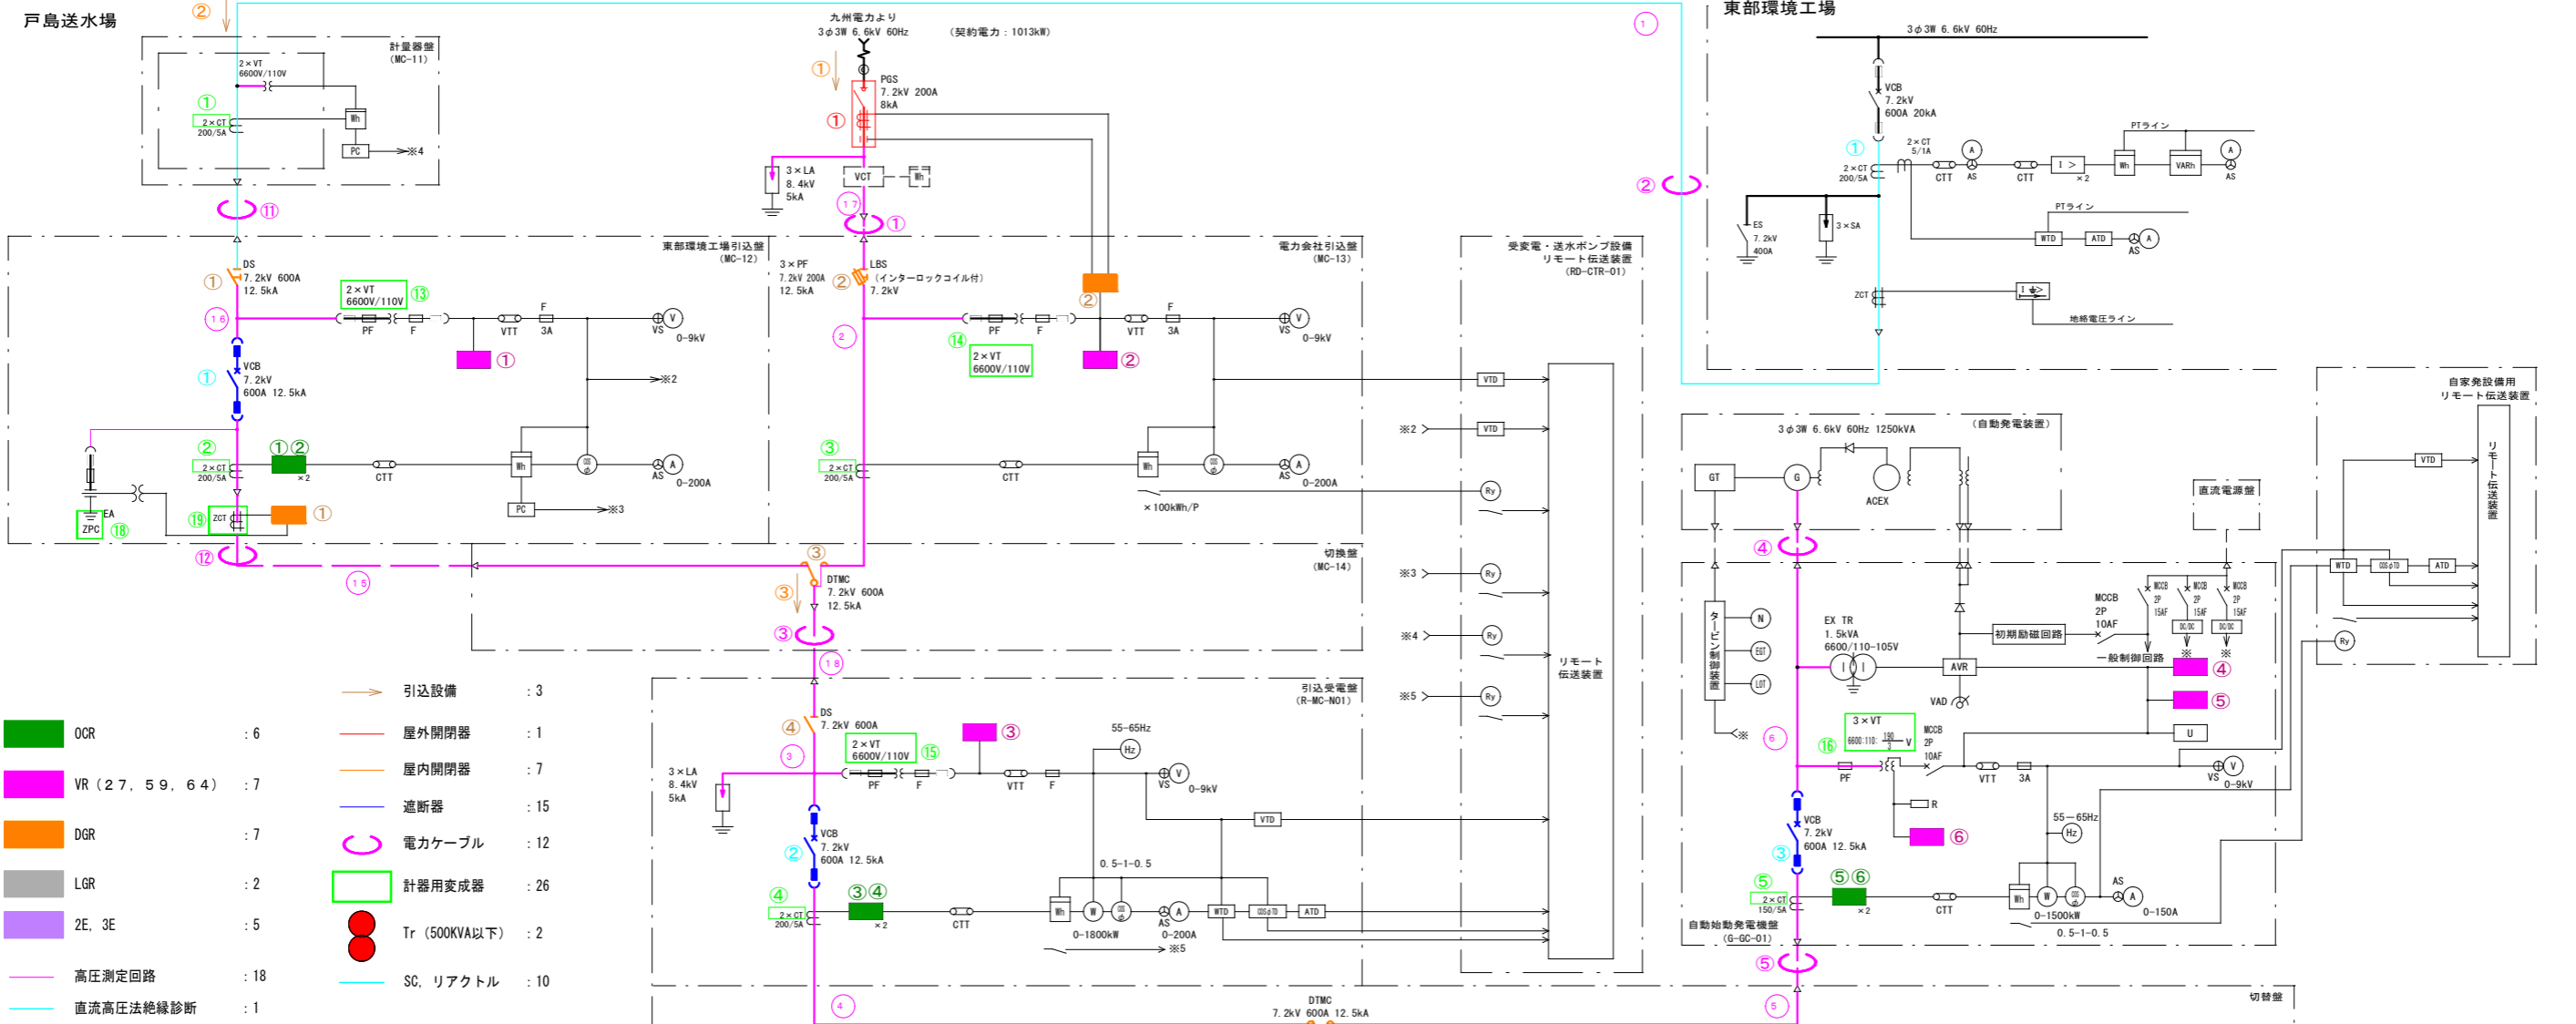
戸島送水場

②

計量器盤
(MC-11)

2×VT
6600V/110V

①
2×CT
200/5A

Wh

PC
※4

⑪

九州電力より
3φ3W 6.6kV 60Hz
(契約電力：1013kW)

①

PGS
7.2kV 200A
8kA

①

3×LA
8.4kV
5kA

VCT
Wh

17
①

①
②

東部環境工場

3φ3W 6.6kV 60Hz

VCB
7.2kV
600A 20kA

①
2×CT
200/5A

2×CT
5/1A

CTT
AS
CTT
I >
×2
Wh
VARh
AS

PTライン

ES
7.2kV
400A

3×SA

PTライン
WTD
ATD
AS

ZCT
I ≑>
地絡電圧ライン

東部環境工場引込盤
(MC-12)

DS
7.2kV 600A
12.5kA
①

2×VT
6600V/110V
⑬

16
PF
F
VTT
F
3A
VS
V
0-9kV

① 

※2

VCB
7.2kV
600A 12.5kA
①

②
2×CT
200/5A

①②
×2
CTT
Wh
cosφ
AS
A
0-200A

PC
※3

EA
ZPC
⑱
⑲ ZCT
①

⑫
15

3×PF
7.2kV 200A
12.5kA

LBS
(インターロックコイル付)
7.2kV
②

2

電力会社引込盤
(MC-13)

②

⑭
2×VT
6600V/110V

PF
F
VTT
F
3A
VS
V
0-9kV

②

③
2×CT
200/5A
CTT
Wh
cosφ
AS
A
0-200A
×100kWh/P

受変電・送水ポンプ設備
リモート伝送装置
(RD-CTR-01)

VTD
※2
VTD
Ry

切換盤
(MC-14)

③
DTMC
7.2kV 600A
12.5kA
③
③
18

※3 Ry
※4 Ry
※5 Ry

リモート
伝送装置

引込設備 ：3
OCR ：6
屋外開閉器 ：1
VR(27, 59, 64) ：7
屋内開閉器 ：7
遮断器 ：15
DGR ：7
電力ケーブル ：12
LGR ：2
計器用変成器 ：26
2E, 3E ：5
Tr (500KVA以下) ：2
高圧測定回路 ：18
SC, リアクトル ：10
直流高圧法絶縁診断 ：1

引込受電盤
(R-MC-NO1)

DS
7.2kV 600A
④

3
3×LA
8.4kV
5kA

2×VT
6600V/110V
⑮

③

55-65Hz
Hz

PF
F
VTT
F
VS
V
0-9kV

VTD

VCB
7.2kV
600A 12.5kA
②

④
2×CT
200/5A
③④
×2
CTT
0.5-1-0.5
Wh
W
cosφ
AS
A
WTD
cosφTD
ATD
0-1800kW
0-200A
※5

4

DTMC
7.2kV 600A 12.5kA

切替盤

3φ3W 6.6kV 60Hz 1250kVA
(自動発電装置)
GT
G
ACEX

④

タービン制御装置
N
EGT
LOT
※

EX TR
1.5kVA
6600/110-105V

初期励磁回路

MCCB
2P
10AF
一般制御回路

MCCB
2P
15AF
DC/DC
※

④
⑤

AVR
VAD

U

6

⑯
3×VT
6600:110:190
V

MCCB
2P
10AF

PF
VTT
3A
VS
V
0-9kV

R
⑥

VCB
7.2kV
600A 12.5kA
③

55-65Hz
Hz

⑤
2×CT
150/5A
⑤⑥
×2
CTT
Wh
W
cosφ
AS
A
0-1500kW
0-150A
0.5-1-0.5

自動始動発電機盤
(G-GC-01)

⑤

5

直流電源盤

自家発設備用
リモート伝送装置

VTD
WTD
cosφTD
ATD
Ry

リモート伝送装置